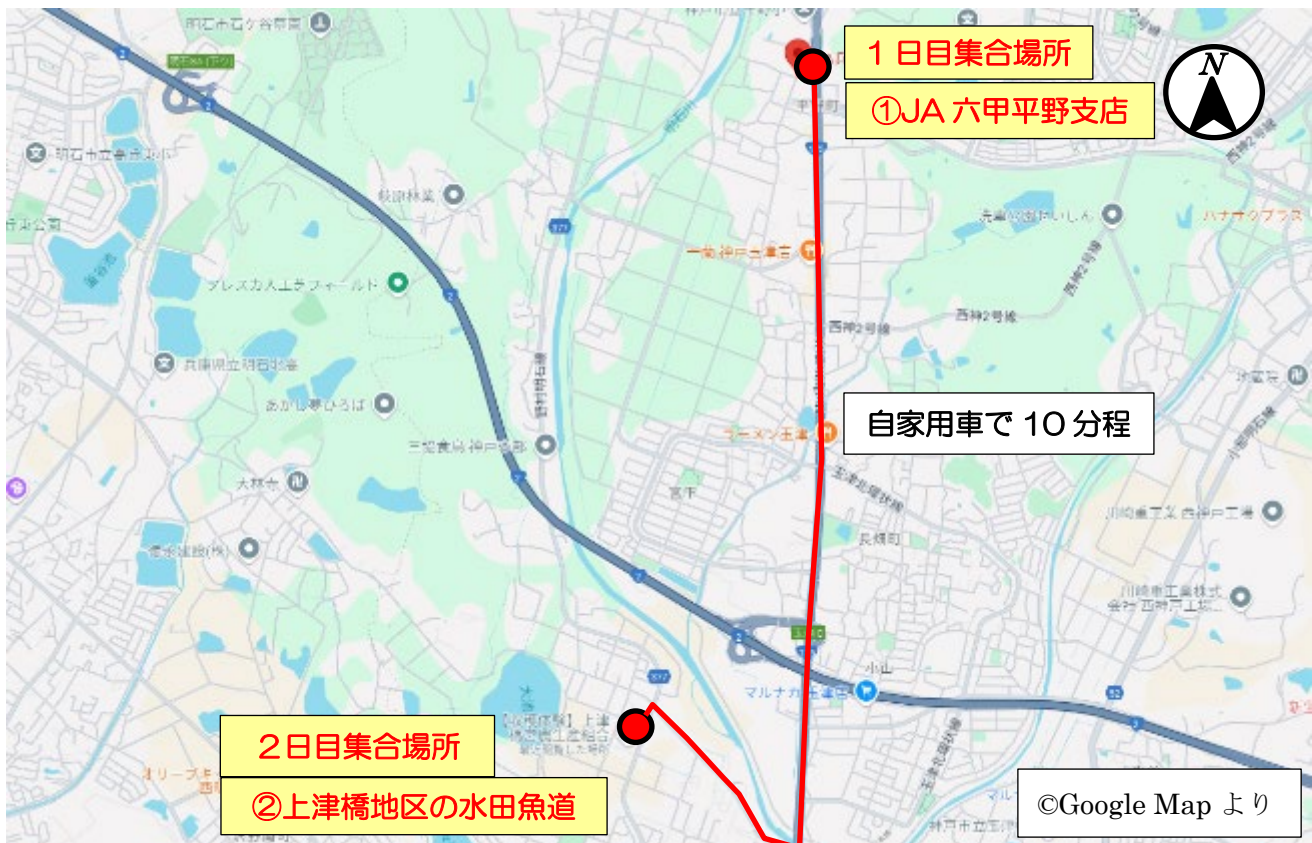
１日目集合場所

①JA 六甲平野支店

N

自家用車で 10 分程

２日目集合場所

②上津橋地区の水田魚道

©Google Map より

明石市立石ケ谷霊園

明石市立鳥羽小

秋田林業

一風堂 神戸玉津店

ブレスカ人工芝フィールド

兵庫県立明石公園

あかし夢ひろば

三和食品 神戸営業所

大林寺

西神2号線

西神2号線

ラーメン玉津

宮下

長畑町

川崎重工業 西神戸工場

川崎重工業株式会社 西神戸工場

小山

マルハチ玉津店

オリーブ

ハナテンプラス

西神戸道路